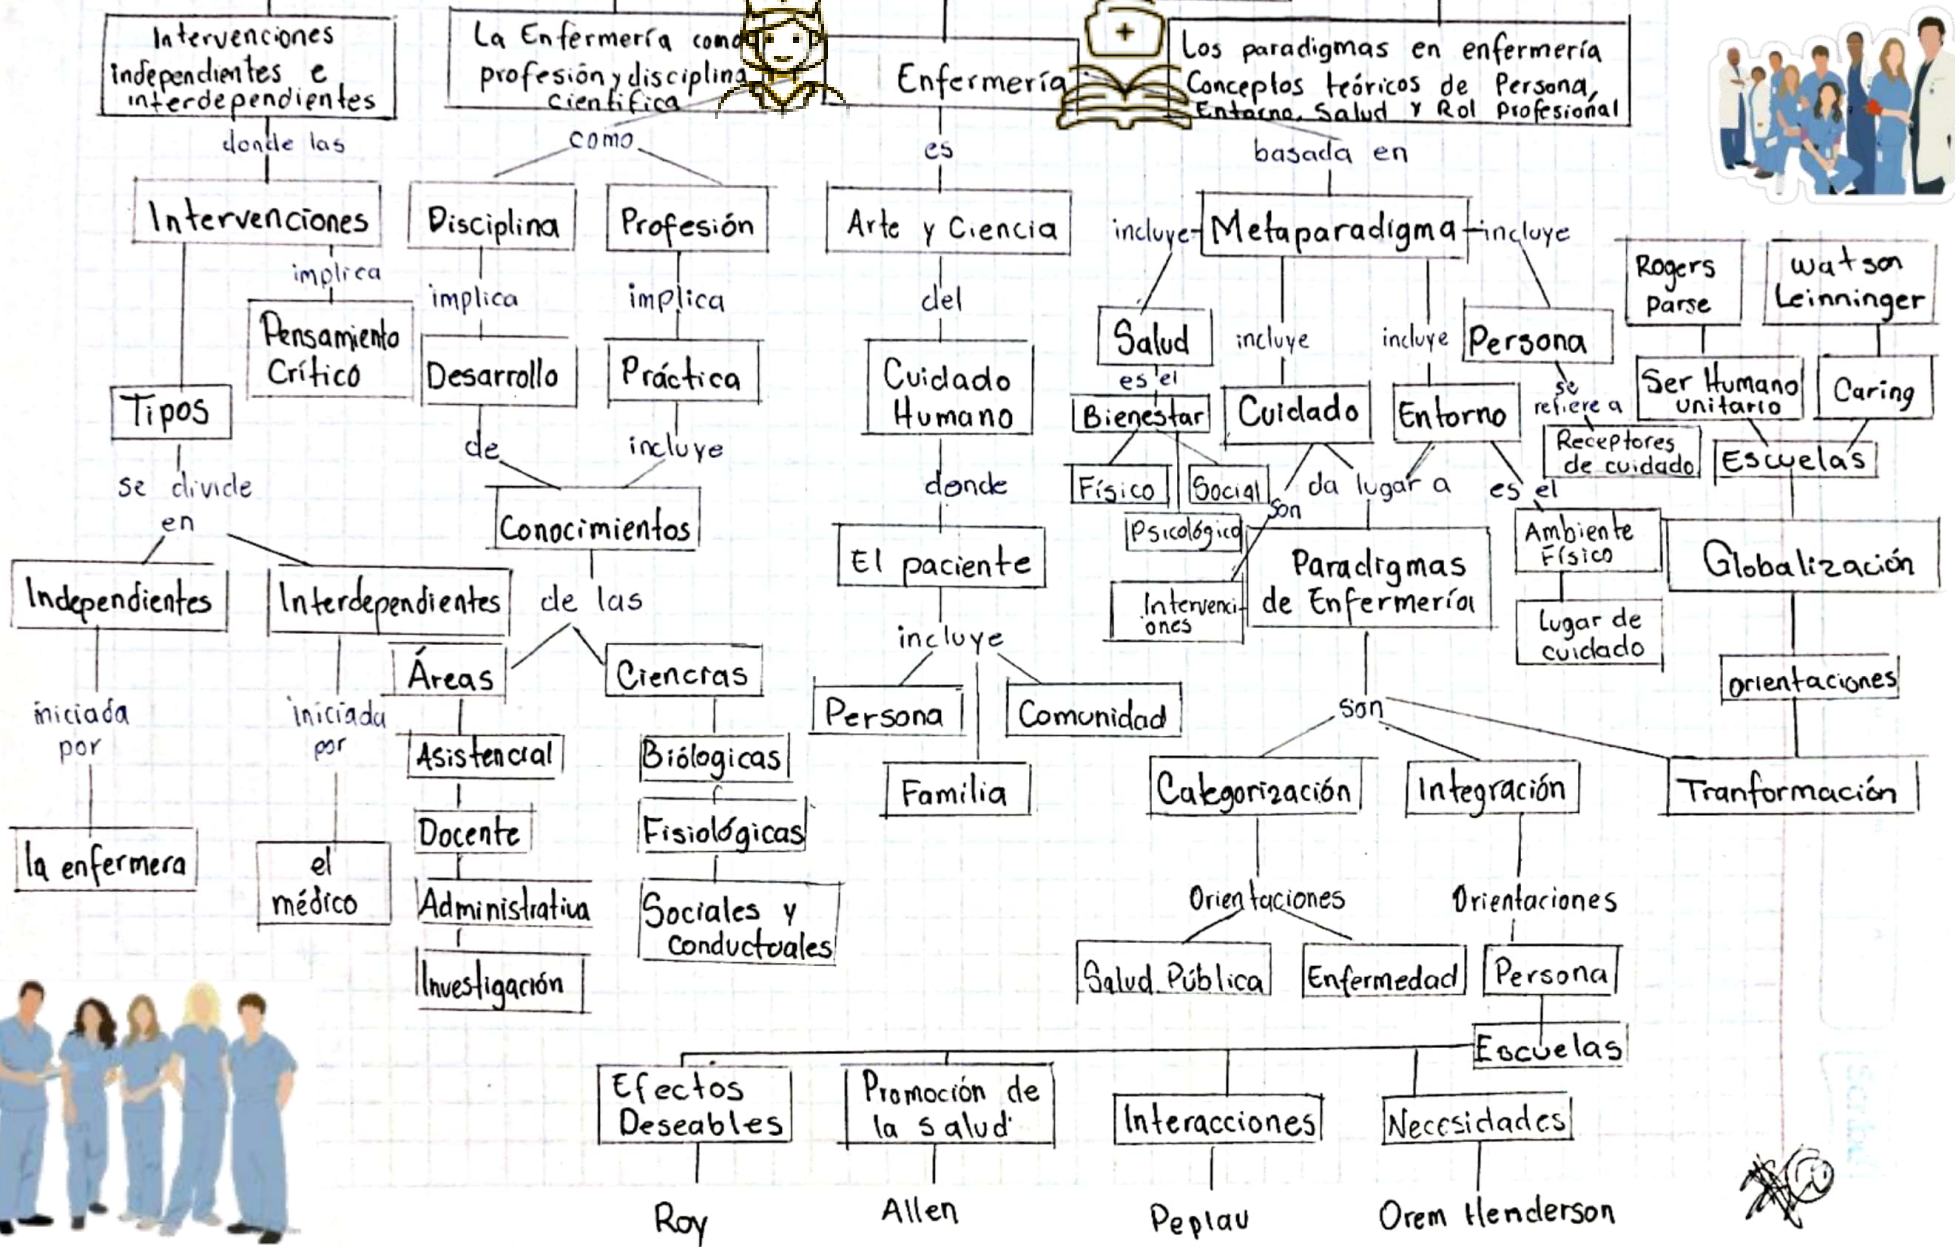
Intervenciones Independientes e interdependientes

La Enfermería como profesión y disciplina científica

Enfermería

Los paradigmas en enfermería Conceptos teóricos de Persona, Entorno, Salud y Rol profesional

donde las

Intervenciones

implica

Pensamiento Crítico

Tipos

se divide en

Independientes

iniciada por

la enfermera

Interdependientes

iniciada por

el médico

como

Disciplina

implica

Desarrollo

de

Profesión

implica

Práctica

incluye

Conocimientos

de las

Áreas

Asistencial

Docente

Administrativa

Investigación

Ciencias

Biólogicas

Fisiológicas

Sociales y conductuales

es

Arte y Ciencia

del

Cuidado Humano

donde

El paciente

incluye

Persona

Familia

Comunidad

basada en

incluye

Metaparadigma

incluye

Salud

es el

Bienestar

Físico

Social

Psicológico

incluye

Cuidado

son

Intervenciones

incluye

Entorno

da lugar a

Paradigmas de Enfermería

es el

Ambiente Físico

Lugar de cuidado

Persona

se refiere a

Receptores de cuidado

Rogers Parse

Ser Humano unitario

Watson Leinninger

Caring

Escuelas

Globalización

orientaciones

son

Categorización

Orientaciones

Salud Pública

Enfermedad

Integración

Orientaciones

Persona

Escuelas

Tranformación

Efectos Deseables

Roy

Promoción de la salud

Allen

Interacciones

Peplau

Necesidades

Orem Henderson